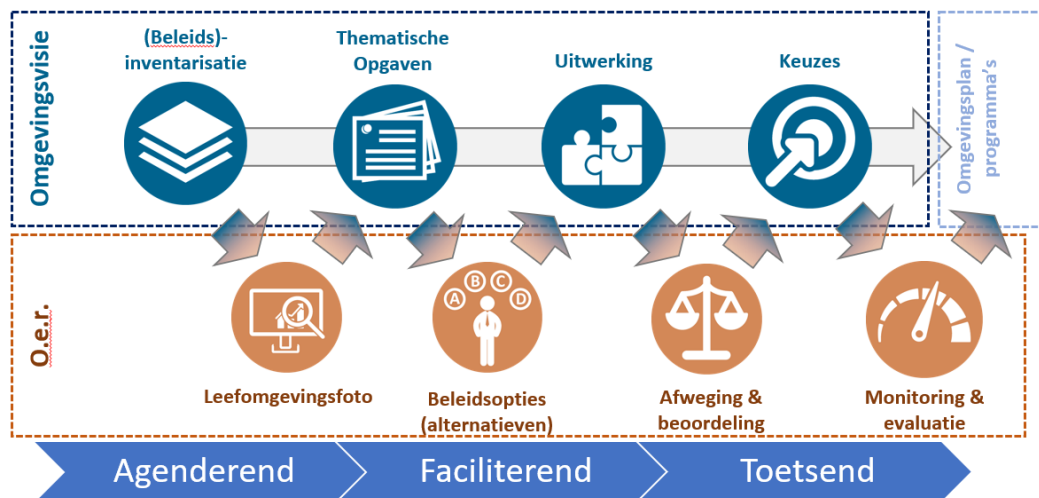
Omgevingsvisie

(Beleids)-inventarisatie

Thematische Opgaven

Uitwerking

Keuzes

Omgevingsplan / programma's

O.e.r.

A B C D

Leefomgevingsfoto

Beleidsopties (alternatieven)

Afweging & beoordeling

Monitoring & evaluatie

Agenderend

Faciliterend

Toetsend